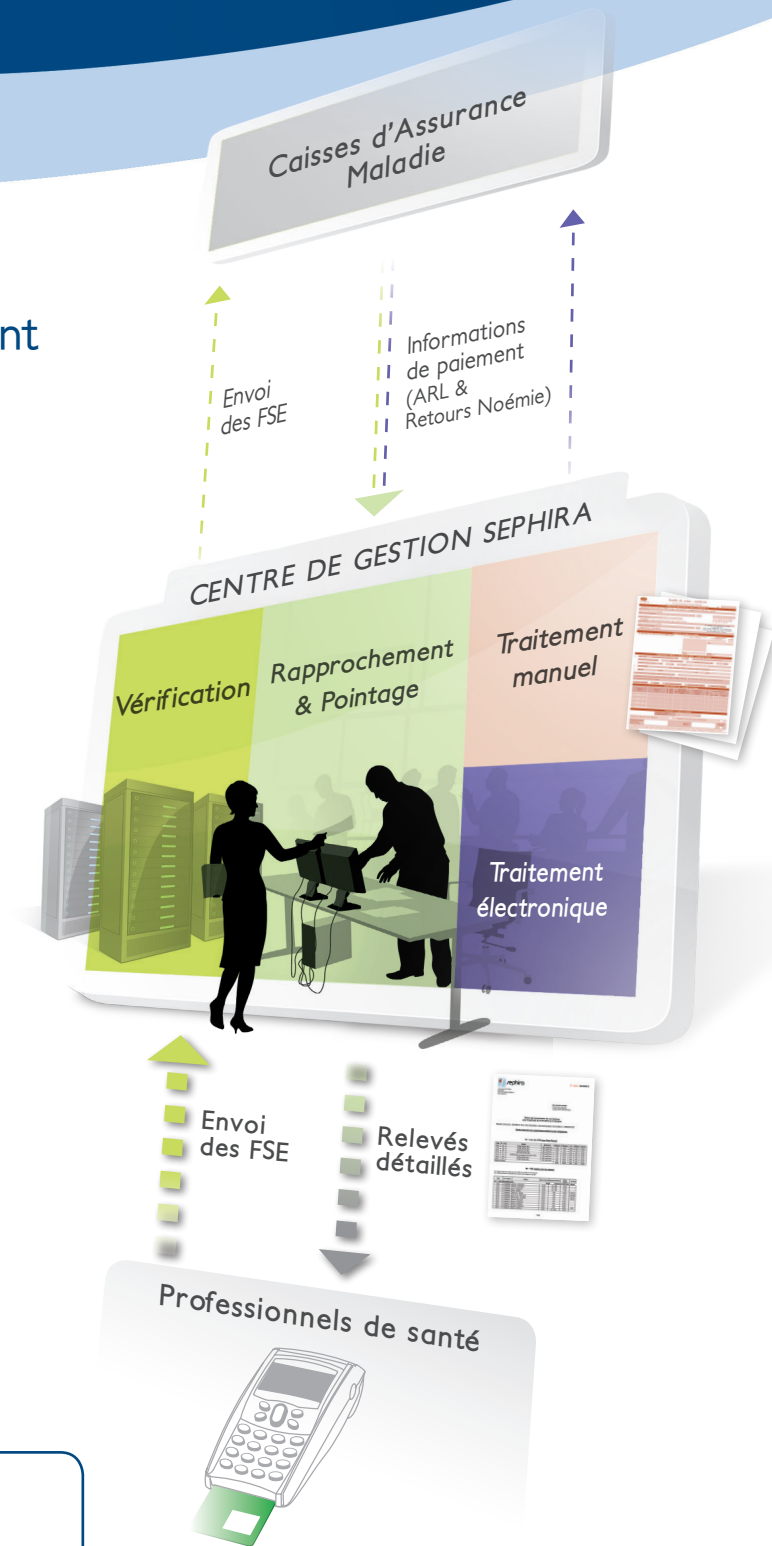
nt

Caisses d'Assurance Maladie

Envoi des FSE

Informations de paiement (ARL & Retours Noémie)

CENTRE DE GESTION SEPHIRA

Vérification

Rapprochement & Pointage

Traitement manuel

Traitement électronique

Envoi des FSE

Relevés détaillés

sephira

Professionnels de santé